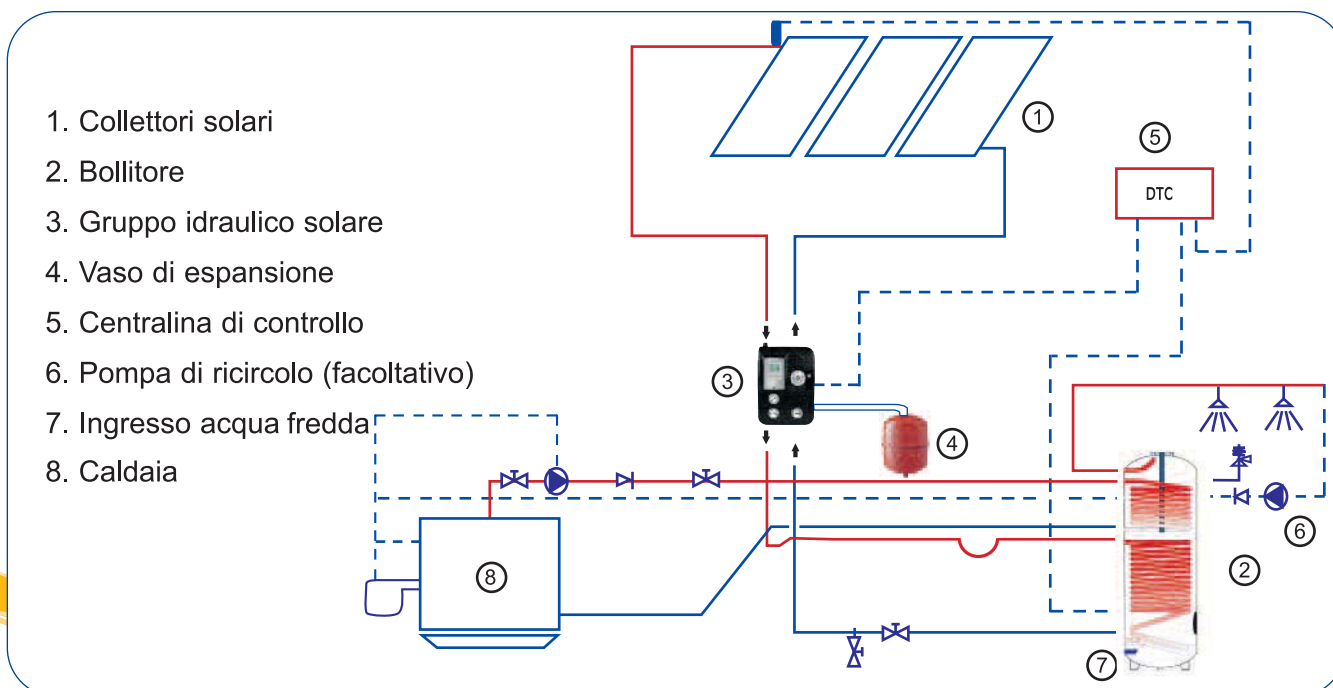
1. Collettori solari
2. Bollitore
3. Gruppo idraulico solare
4. Vaso di espansione
5. Centralina di controllo
6. Pompa di ricircolo (facoltativo)
7. Ingresso acqua fredda
8. Caldaia

1
5
DTC
3
4
6
2
8
7